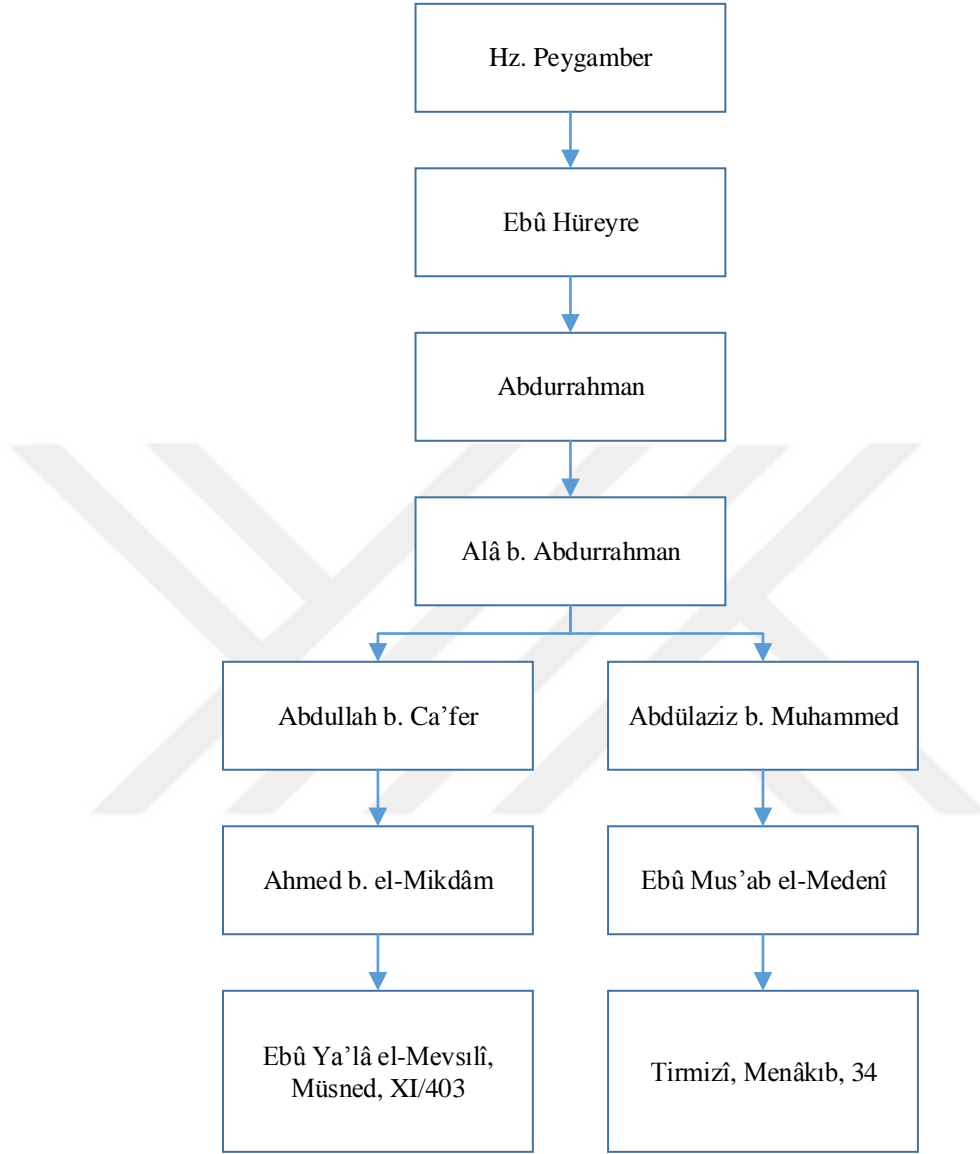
Hz. Peygamber

Ebû Hüreyre

Abdurrahman

Alâ b. Abdurrahman

Abdullah b. Ca'fer

Abdülaziz b. Muhammed

Ahmed b. el-Mikdâm

Ebû Mus'ab el-Medenî

Ebû Ya'lâ el-Mevsılî, Müsned, XI/403

Tirmizî, Menâkıb, 34